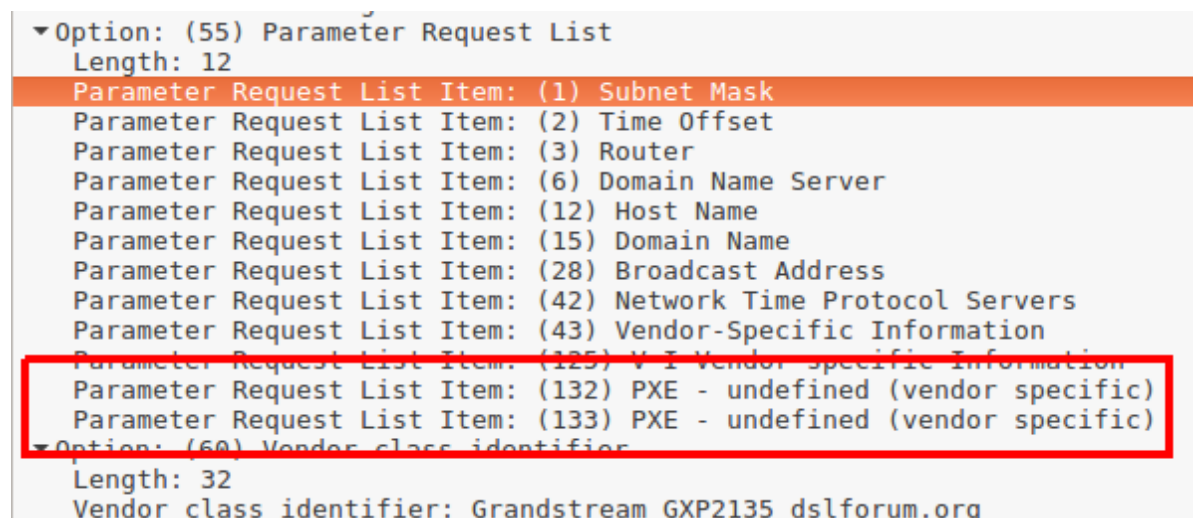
▾Option: (55) Parameter Request List
Length: 12
Parameter Request List Item: (1) Subnet Mask
Parameter Request List Item: (2) Time Offset
Parameter Request List Item: (3) Router
Parameter Request List Item: (6) Domain Name Server
Parameter Request List Item: (12) Host Name
Parameter Request List Item: (15) Domain Name
Parameter Request List Item: (28) Broadcast Address
Parameter Request List Item: (42) Network Time Protocol Servers
Parameter Request List Item: (43) Vendor-Specific Information
Parameter Request List Item: (125) V-I Vendor-specific Information
Parameter Request List Item: (132) PXE - undefined (vendor specific)
Parameter Request List Item: (133) PXE - undefined (vendor specific)
▾Option: (60) Vendor class identifier
Length: 32
Vendor class identifier: Grandstream GXP2135 dslforum.org